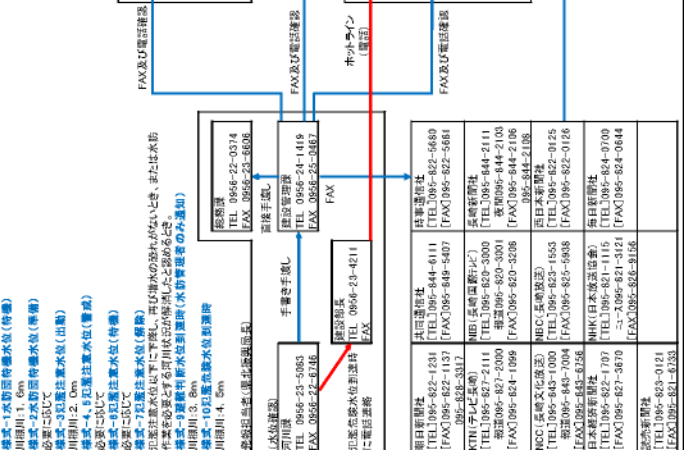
FAX及び電話確認
FAX及び電話確認
ホットライン
(電話)
FAX及び電話確認

総務課
TEL 0956-23-0374
FAX 0956-23-6606

直接手渡し

建設管理課
TEL 0956-24-1419
FAX 0956-25-0467

FAX

時事通信社
[TEL]095-822-5680
[FAX]095-822-5664

共同通信社
[TEL]095-844-6111
[FAX]095-849-5407

長崎新聞社
[TEL]095-844-2111
夜間095-844-2133
[FAX]095-844-2106
095-844-2108

NIB(長崎国際テレビ)
[TEL]095-820-3000
報道095-820-3001
[FAX]095-820-3206

西日本新聞社
[TEL]095-822-0125
[FAX]095-822-0126

NBC(長崎放送)
[TEL]095-823-1553
[FAX]095-825-5938

毎日新聞社
[TEL]095-824-0700
[FAX]095-824-0644

朝日新聞社
[TEL]095-822-1231
[FAX]095-822-1137
095-828-3317

KTN(テレビ長崎)
[TEL]095-827-2111
報道095-827-2000
[FAX]095-824-1099

NCC(長崎文化放送)
[TEL]095-843-1000
報道095-843-7004
[FAX]095-843-6756

NHK(日本放送協会)
[TEL]095-821-1115
ニュース095-821-3121
[FAX]095-826-8156

日本経済新聞社
[TEL]095-822-1707
[FAX]095-827-3670

読売新聞社
[TEL]095-823-0121
[FAX]095-821-6733

手書き手渡し

建設部長
TEL 0956-23-4211
FAX

(水位確認)
河川課
TEL 0956-23-5063
FAX 0956-22-6746

氾濫危険水位到達時
に電話連絡

報道担当者(総務課広報係)

待機-1水防団待機水位(待機)
待機-2水防団待機水位(待機)
必要に応じて
待機-3氾濫注意水位(出動)
川棚川:1.6m
川棚川:2.0m
待機-4.5氾濫注意水位(警戒)
必要に応じて
待機-5氾濫注意水位(待機)
必要に応じて
待機-7氾濫注意水位(解除)
待機-9避難判断水位到達時(水防管理者のみ通知)
川棚川:3.8m
待機-10氾濫危険水位到達時
川棚川:4.5m

氾濫注意水位以下に下降し、再び増水の恐れがないとき、または水防作業を必要とする河川状況が解消したと認めるとき。